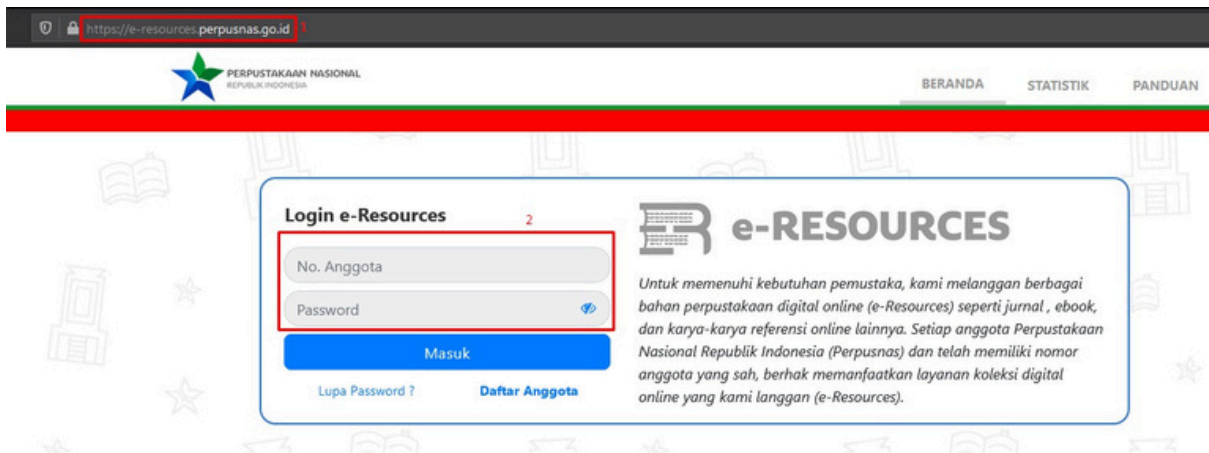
https://e-resources.perpusnas.go.id 1

PERPUSTAKAAN NASIONAL
REPUBLIK INDONESIA

BERANDA STATISTIK PANDUAN

Login e-Resources 2

No. Anggota

Password

Masuk

Lupa Password ? Daftar Anggota

e-RESOURCES

Untuk memenuhi kebutuhan pemustaka, kami melanggan berbagai bahan perpustakaan digital online (e-Resources) seperti jurnal , ebook, dan karya-karya referensi online lainnya. Setiap anggota Perpustakaan Nasional Republik Indonesia (Perpusnas) dan telah memiliki nomor anggota yang sah, berhak memanfaatkan layanan koleksi digital online yang kami langgan (e-Resources).